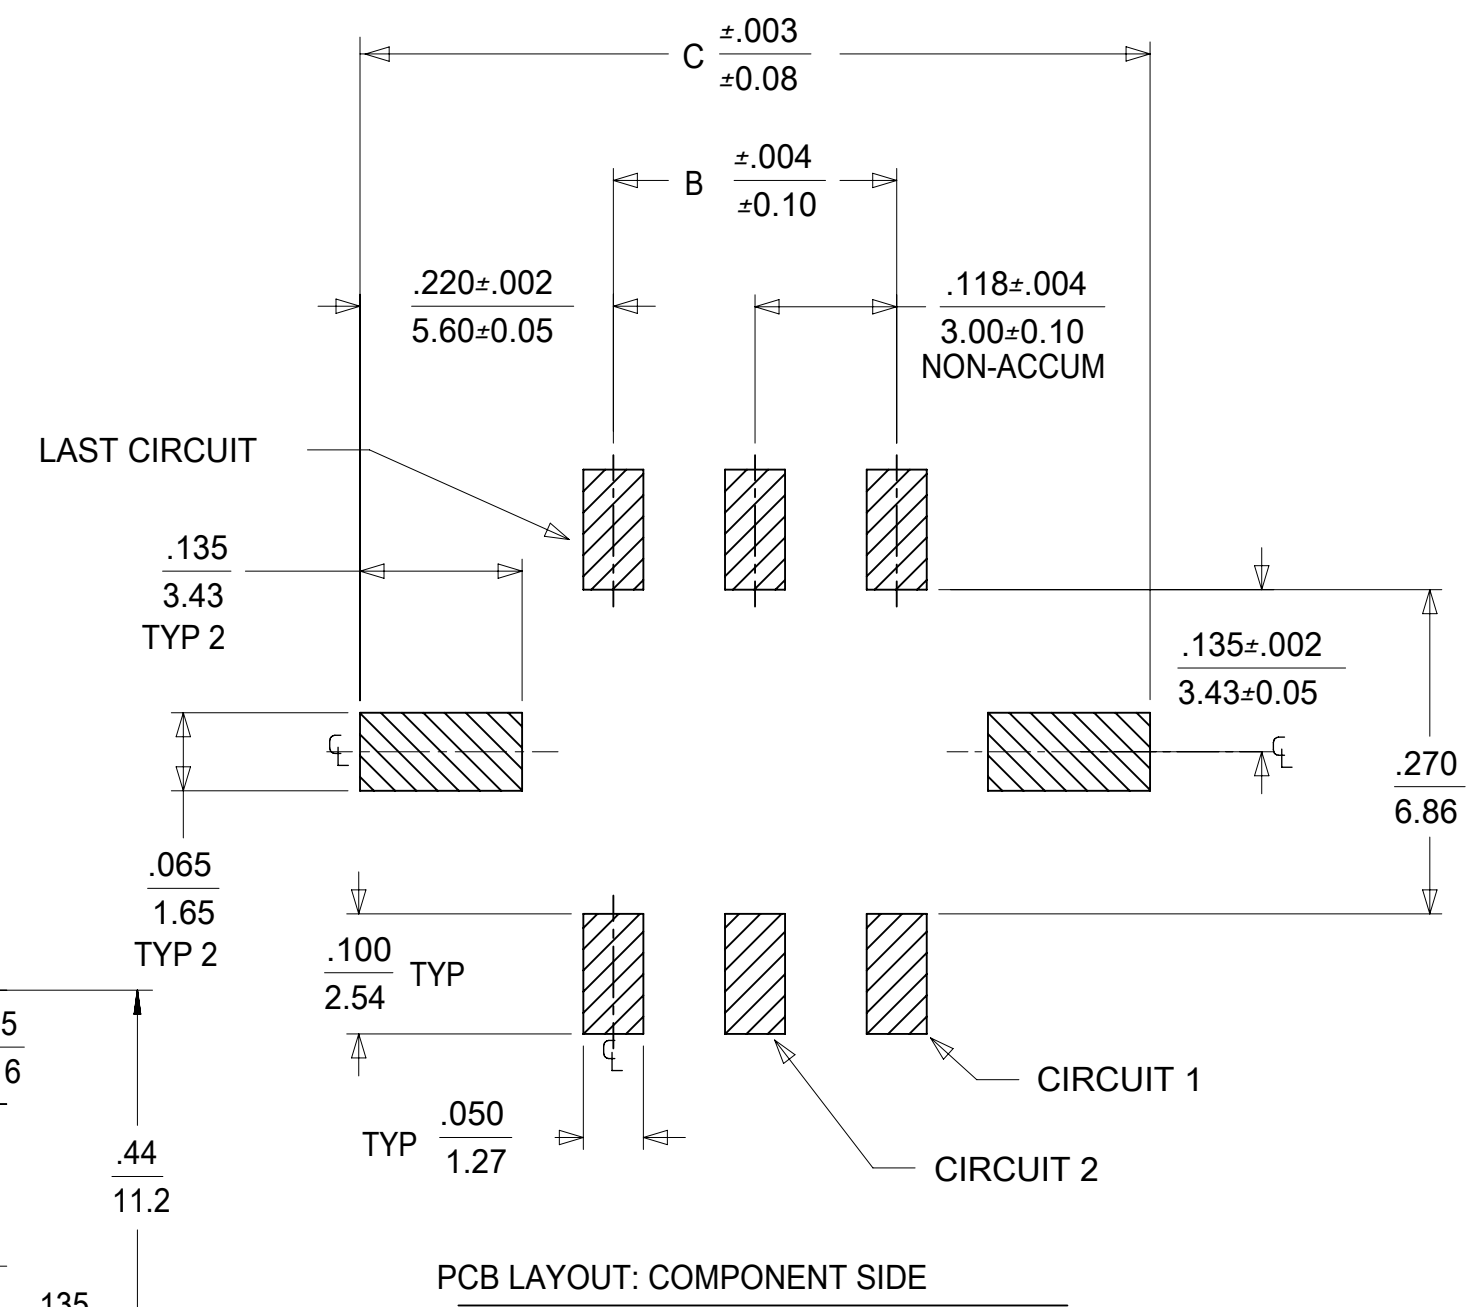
C $\frac{\pm.003}{\pm0.08}$

B $\frac{\pm.004}{\pm0.10}$

$\frac{.220\pm.002}{5.60\pm0.05}$

$\frac{.118\pm.004}{3.00\pm0.10}$
NON-ACCUM

LAST CIRCUIT

$\frac{.135}{3.43}$
TYP 2

$\frac{.135\pm.002}{3.43\pm0.05}$

$\frac{.270}{6.86}$

$\frac{.065}{1.65}$
TYP 2

$\frac{.100}{2.54}$ TYP

5
6

CIRCUIT 1

TYP $\frac{.050}{1.27}$

$\frac{.44}{11.2}$

CIRCUIT 2

PCB LAYOUT: COMPONENT SIDE

135